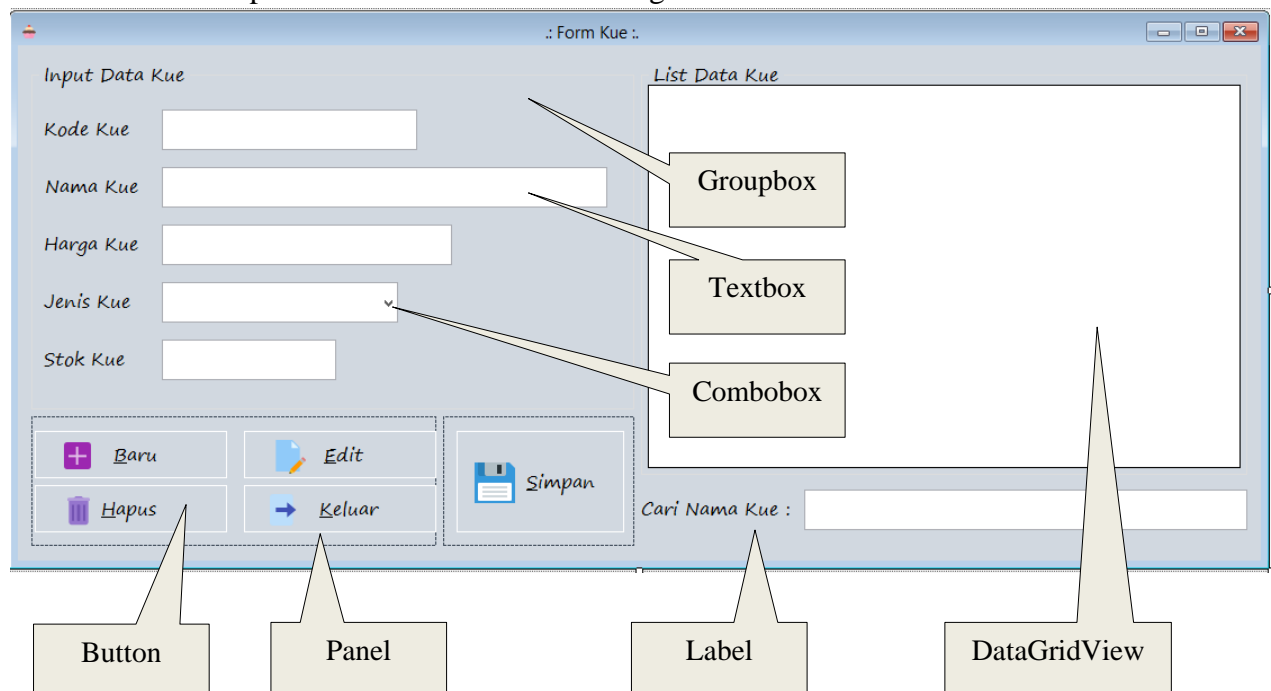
.: Form Kue :.

Input Data Kue

Kode Kue

Nama Kue

Harga Kue

Jenis Kue

Stok Kue

List Data Kue

Groupbox

Textbox

Combobox

Baru

Edit

Hapus

Keluar

Simpan

Cari Nama Kue :

Button

Panel

Label

DataGridView